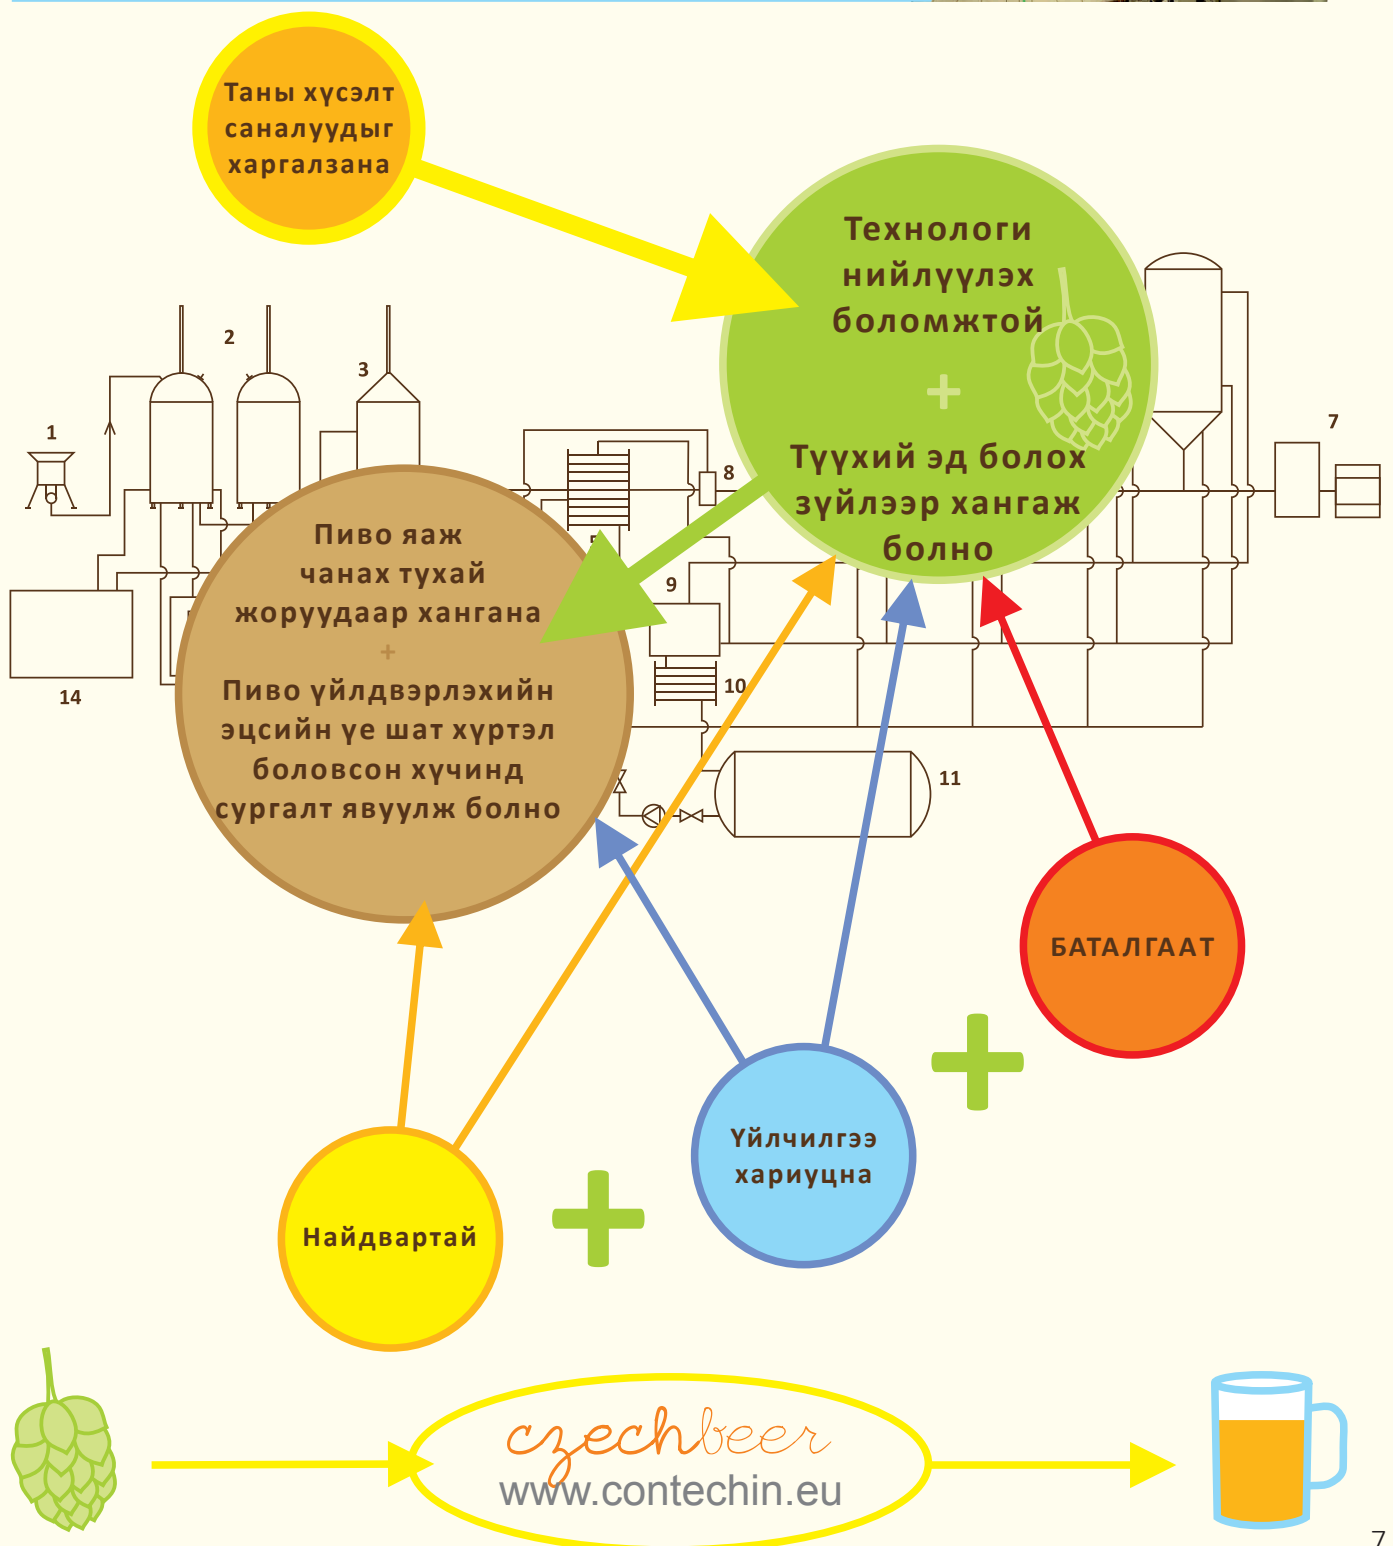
Таны хүсэлт саналуудыг харгалзана

Технологи нийлүүлэх боломжтой
+
Түүхий эд болох зүйлээр хангаж болно

1
2
3
8
7
9
10
11
14

Пиво яаж чанах тухай жоруудаар хангана
+
Пиво үйлдвэрлэхийн эцсийн үе шат хүртэл боловсон хүчинд сургалт явуулж болно

БАТАЛГААТ

Үйлчилгээ хариуцна

Найдвартай

czechbeer
www.contechin.eu

7